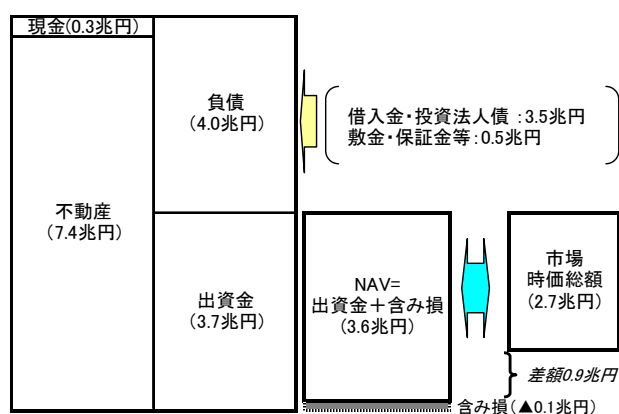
現金(0.3兆円)

不動産
(7.4兆円)

負債
(4.0兆円)

借入金・投資法人債 :3.5兆円
敷金・保証金等:0.5兆円

出資金
(3.7兆円)

NAV=
出資金＋含み損
(3.6兆円)

市場
時価総額
(2.7兆円)

差額0.9兆円

含み損(▲0.1兆円)